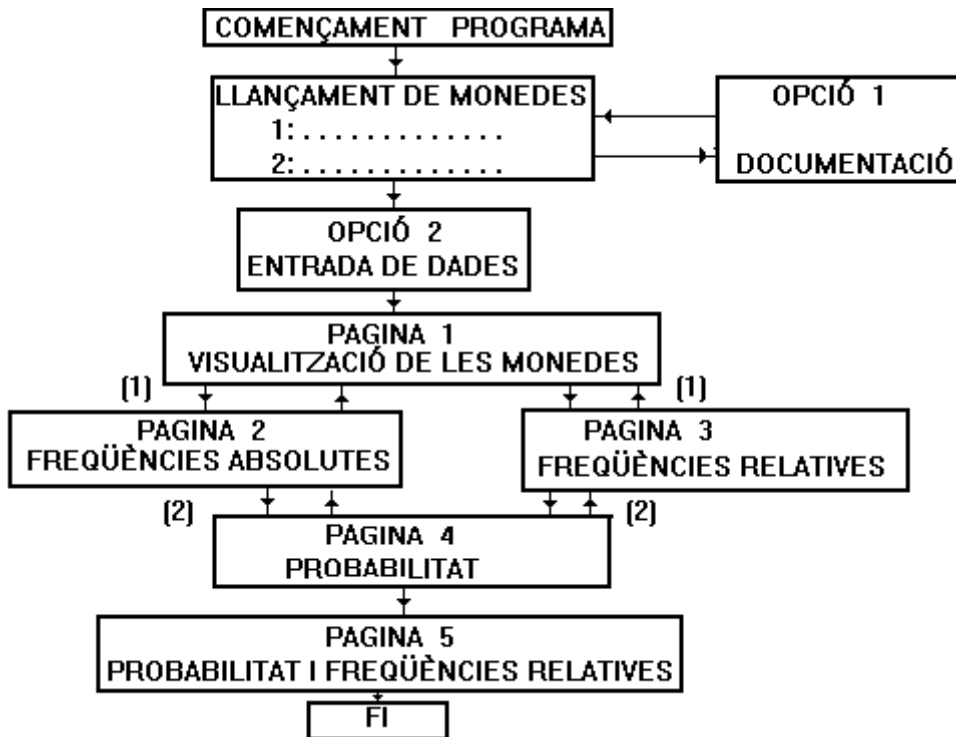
COMENÇAMENT PROGRAMA

LLANÇAMENT DE MONEDES
1: . . . . . . . . . . . . .
2: . . . . . . . . . . . . .

OPCIÓ 1

DOCUMENTACIÓ

OPCIÓ 2
ENTRADA DE DADES

PAGINA 1
VISUALITZACIÓ DE LES MONEDES

(1)

(1)

PAGINA 2
FREQÜÈNCIES ABSOLUTES

PAGINA 3
FREQÜÈNCIES RELATIVES

(2)

(2)

PAGINA 4
PROBABILITAT

PAGINA 5
PROBABILITAT I FREQÜÈNCIES RELATIVES

FI